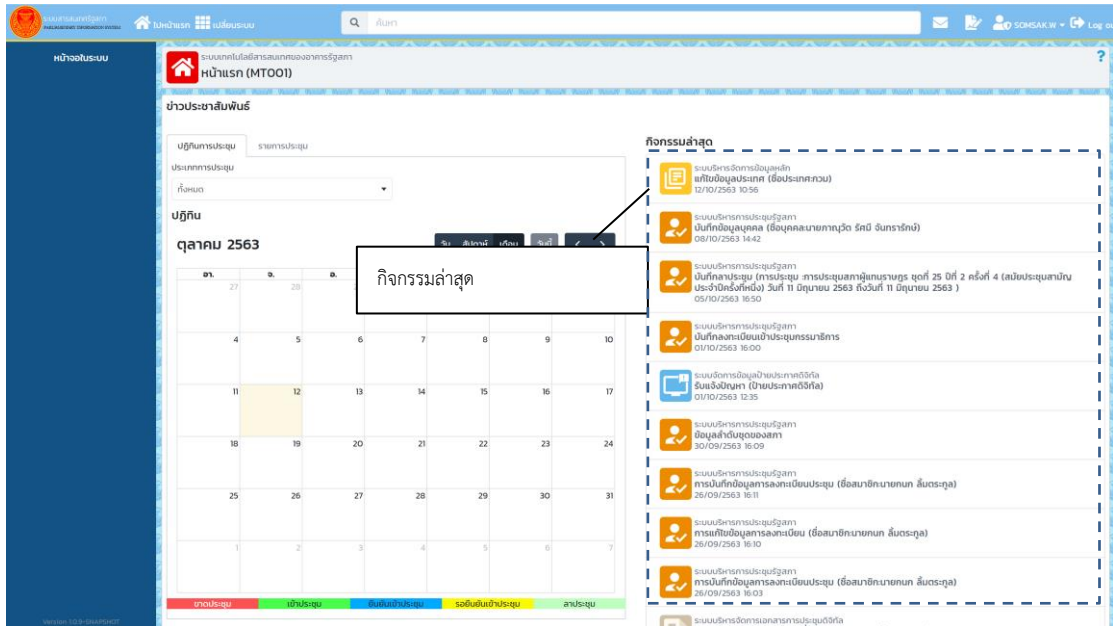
ระบบสารสนเทศรัฐสภา
PARLIAMENT INFORMATION SYSTEM

ไปหน้าแรก เปลี่ยนระบบ

ค้นหา

SOMSAK.W Log out

หน้าจอในระบบ

ระบบเทคโนโลยีสารสนเทศของอาคารรัฐสภา
หน้าแรก (MT001)

?

ข่าวประชาสัมพันธ์

ปฏิทินการประชุม รายการประชุม

ประเภทการประชุม
ทั้งหมด

ปฏิทิน

ตุลาคม 2563

วัน สัปดาห์ เดือน วันนี้ < >

| อา. | จ. | อ. | | | | |
|---|---|---|---|---|---|---|
| 27 | 28 | | | | | |
| 4 | 5 | 6 | 7 | 8 | 9 | 10 |
| 11 | 12 | 13 | 14 | 15 | 16 | 17 |
| 18 | 19 | 20 | 21 | 22 | 23 | 24 |
| 25 | 26 | 27 | 28 | 29 | 30 | 31 |
| 1 | 2 | 3 | 4 | 5 | 6 | 7 |

ขาดประชุม เข้าประชุม ยืนยันเข้าประชุม รอยืนยันเข้าประชุม ลาประชุม

กิจกรรมล่าสุด

กิจกรรมล่าสุด

ระบบบริหารจัดการข้อมูลหลัก
แก้ไขข้อมูลประเทศ (ชื่อประเทศ:ควบ)
12/10/2563 10:56

ระบบบริหารการประชุมรัฐสภา
บันทึกข้อมูลบุคคล (ชื่อบุคคล:นายกาญวิต รัศมี จันทรารักษ์)
08/10/2563 14:42

ระบบบริหารการประชุมรัฐสภา
บันทึกลาประชุม (การประชุม :การประชุมสภาผู้แทนราษฎร ชุดที่ 25 ปีที่ 2 ครั้งที่ 4 (สมัยประชุมสามัญประจำปีครั้งที่หนึ่ง) วันที่ 11 มิถุนายน 2563 ถึงวันที่ 11 มิถุนายน 2563 )
05/10/2563 16:50

ระบบบริหารการประชุมรัฐสภา
บันทึกลงทะเบียนเข้าประชุมกรรมาธิการ
01/10/2563 16:00

ระบบจัดการข้อมูลป้ายประกาศดิจิทัล
รับแจ้งปัญหา (ป้ายประกาศดิจิทัล)
01/10/2563 12:35

ระบบบริหารการประชุมรัฐสภา
ข้อมูลลำดับชุดของสภา
30/09/2563 16:09

ระบบบริหารการประชุมรัฐสภา
การบันทึกข้อมูลการลงทะเบียนประชุม (ชื่อสมาชิก:นายกนก ลิ้มตระกูล)
26/09/2563 16:11

ระบบบริหารการประชุมรัฐสภา
การแก้ไขข้อมูลการลงทะเบียน (ชื่อสมาชิก:นายกนก ลิ้มตระกูล)
26/09/2563 16:10

ระบบบริหารการประชุมรัฐสภา
การบันทึกข้อมูลการลงทะเบียนประชุม (ชื่อสมาชิก:นายกนก ลิ้มตระกูล)
26/09/2563 16:03

ระบบบริหารจัดการเอกสารการประชุมดิจิทัล

Version: 1.0.9-SNAPSHOT